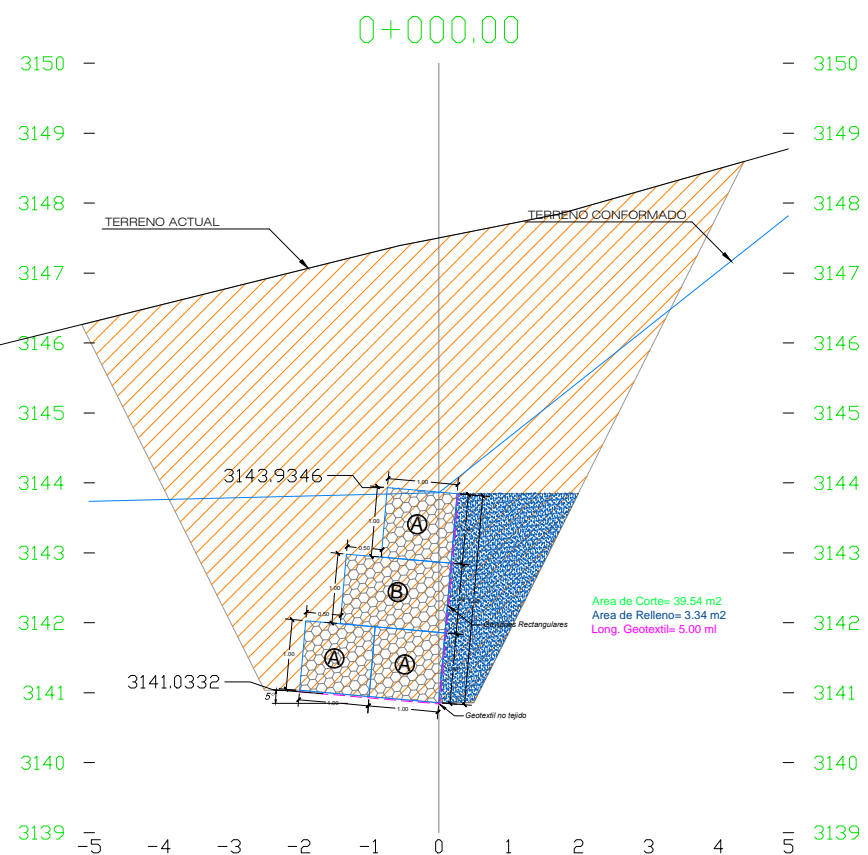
0+000.00

3150
3149
3148
3147
3146
3145
3144
3143
3142
3141
3140
3139

3150
3149
3148
3147
3146
3145
3144
3143
3142
3141
3140
3139

TERRENO ACTUAL
TERRENO CONFORMADO

3143.9346
3141.0332

1.00
1.00
0.50
1.00
0.50
1.00
5°
1.00
1.00

A
B
A
A

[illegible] Rectangulares
Geotextil no tejido

Area de Corte= 39.54 m2
Area de Relleno= 3.34 m2
Long. Geotextil= 5.00 ml

-5
-4
-3
-2
-1
0
1
2
3
4
5